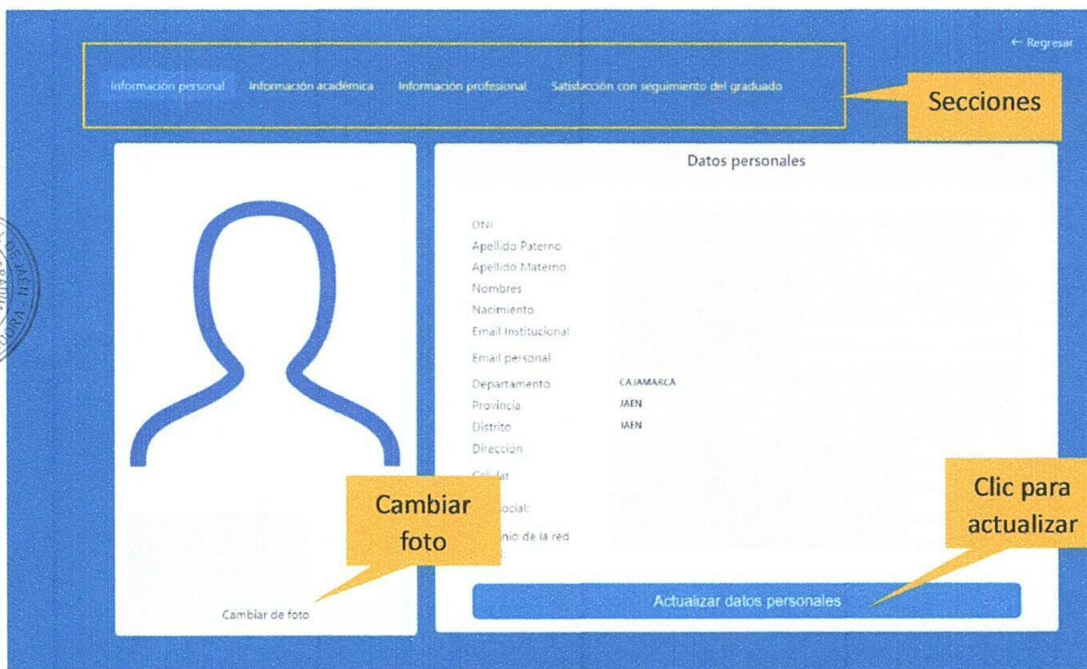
← Regresar

Información personal Información académica Información profesional Satisfacción con seguimiento del graduado

Secciones

Datos personales

DNI
Apellido Paterno
Apellido Materno
Nombres
Nacimiento
Email Institucional
Email personal
Departamento CAJAMARCA
Provincia JAEN
Distrito JAEN
Dirección
Celular
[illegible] social:
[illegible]nio de la red

Cambiar foto

Clic para actualizar

Cambiar de foto

Actualizar datos personales